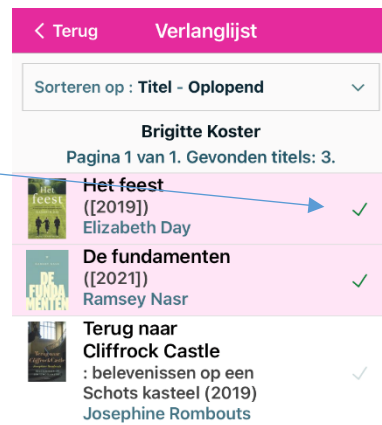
< Terug Verlanglijst

Sorteren op : Titel - Oplopend

Brigitte Koster
Pagina 1 van 1. Gevonden titels: 3.

Het feest
Het feest
([2019])
Elizabeth Day

DE FUNDAMENTEN
De fundamenten
([2021])
Ramsey Nasr

Terug naar Cliffrock Castle
: belevenissen op een Schots kasteel (2019)
Josephine Rombouts